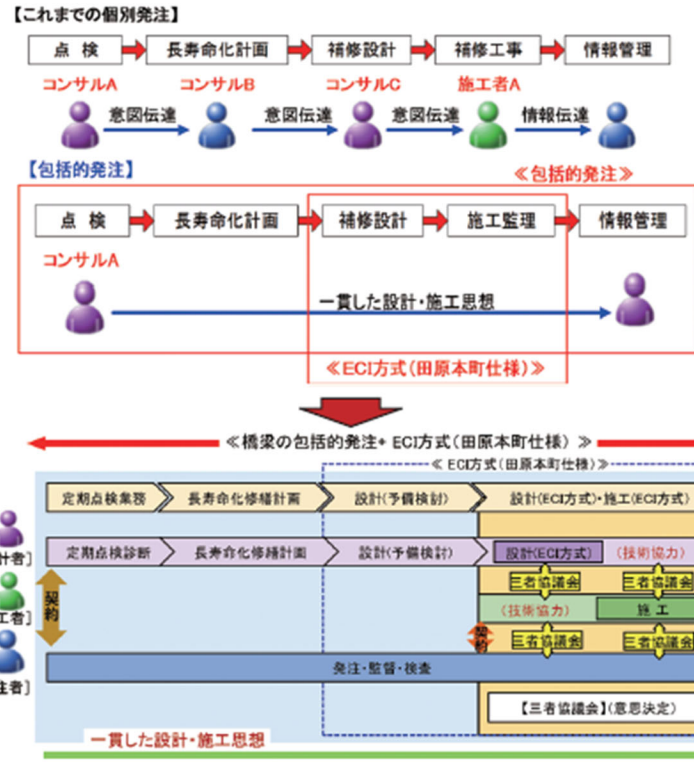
【これまでの個別発注】

点検 → 長寿命化計画 → 補修設計 → 補修工事 → 情報管理

コンサルA　コンサルB　コンサルC　施工者A

意図伝達　意図伝達　意図伝達　情報伝達

【包括的発注】

≪包括的発注≫

点検 → 長寿命化計画 → 補修設計 → 施工監理 → 情報管理

コンサルA

一貫した設計・施工思想

≪ECI方式(田原本町仕様)≫

≪橋梁の包括的発注+ ECI方式(田原本町仕様)≫

≪ ECI方式(田原本町仕様)≫

定期点検業務　長寿命化修繕計画　設計(予備検討)　設計(ECI方式)・施工(ECI方式)

計者)　定期点検診断　長寿命化修繕計画　設計(予備検討)　設計(ECI方式)　(技術協力)

契約　三者協議会　三者協議会

工者)　(技術協力)　施工

契約　三者協議会　三者協議会

注者)　発注・監督・検査

【三者協議会】(意思決定)

一貫した設計・施工思想